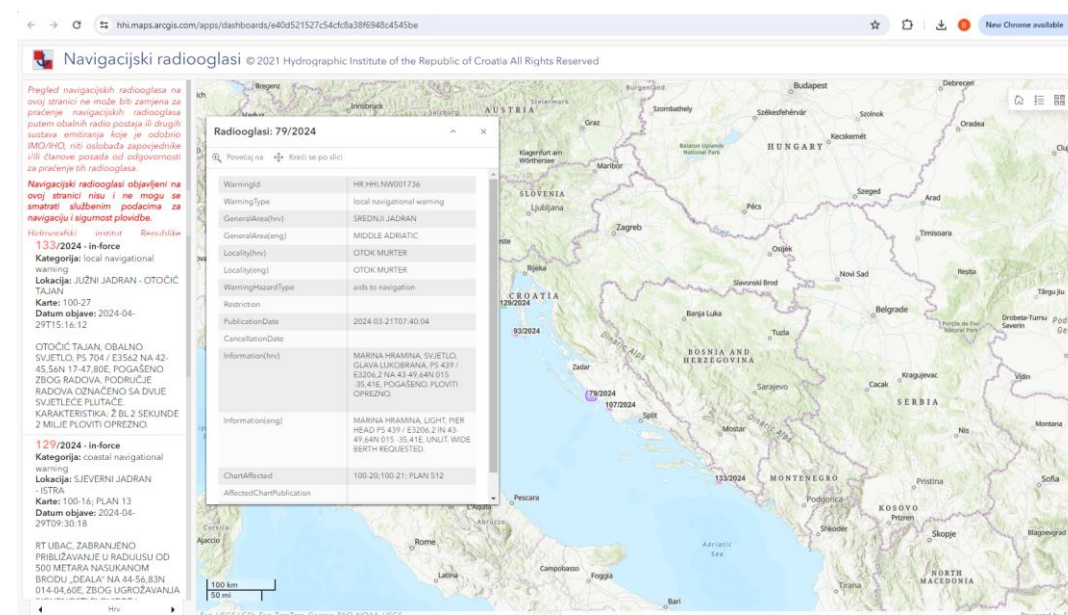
hhi.maps.arcgis.com/apps/dashboards/e40d521527c54cfc8a38f6948c4545be

New Chrome available

Navigacijski radiooglasi © 2021 Hydrographic Institute of the Republic of Croatia All Rights Reserved

Pregled navigacijskih radiooglasa na ovoj stranici ne može biti zamjena za praćenje navigacijskih radiooglasa putem obalnih radio postaja ili drugih sustava emitiranja koje je odobrio IMO/IHO, niti oslobađa zapovjednike i/ili članove posada od odgovornosti za praćenje tih radiooglasa.

Navigacijski radiooglasi objavljeni na ovoj stranici nisu i ne mogu se smatrati službenim podacima za navigaciju i sigurnost plovidbe.

Hidrografski institut Republike

133/2024 - in-force
Kategorija: local navigational warning
Lokacija: JUŽNI JADRAN - OTOČIĆ TAJAN
Karte: 100-27
Datum objave: 2024-04-29T15:16:12

OTOČIĆ TAJAN, OBALNO SVJETLO, PS 704 / E3562 NA 42-45,56N 17-47,80E, POGAŠENO ZBOG RADOVA. PODRUČJE RADOVA OZNAČENO SA DVIJE SVJETLEĆE PLUTAČE. KARAKTERISTIKA: Ž BL 2 SEKUNDE 2 MILJE PLOVITI OPREZNO.

129/2024 - in-force
Kategorija: coastal navigational warning
Lokacija: SJEVERNI JADRAN - ISTRA
Karte: 100-16; PLAN 13
Datum objave: 2024-04-29T09:30:18

RT UBAC, ZABRANJENO PRIBLIŽAVANJE U RADIJUSU OD 500 METARA NASUKANOM BRODU „DEALA" NA 44-56,83N 014-04,60E, ZBOG UGROŽAVANJA

Hrv

Radiooglasi: 79/2024

Povećaj na   Kreći se po slici

| | |
|---|---|
| WarningId | HR.HHI.NW001736 |
| WarningType | local navigational warning |
| GeneralArea(hrv) | SREDNJI JADRAN |
| GeneralArea(eng) | MIDDLE ADRIATIC |
| Locality(hrv) | OTOK MURTER |
| Locality(eng) | OTOK MURTER |
| WarningHazardType | aids to navigation |
| Restriction | |
| PublicationDate | 2024-03-21T07:40:04 |
| CancellationDate | |
| Information(hrv) | MARINA HRAMINA, SVJETLO, GLAVA LUKOBRANA, PS 439 / E3206.2 NA 43-49,64N 015-35,41E, POGAŠENO. PLOVITI OPREZNO. |
| Information(eng) | MARINA HRAMINA, LIGHT, PIER HEAD PS 439 / E3206.2 IN 43-49,64N 015-35,41E, UNLIT. WIDE BERTH REQUESTED. |
| ChartAffected | 100-20;100-21; PLAN 512 |
| AffectedChartPublication | |

Bregenz Innsbruck AUSTRIA Salzburg Steiermark Burgenland Budapest Debrecen Szombathely Székesfehérvár Szolnok Oradea Graz Kecskemét HUNGARY Balaton Uplands National Park Klagenfurt am Wörthersee Maribor SLOVENIA Ljubljana Pécs Szeged Arad Zagreb Timisoara Osijek Rijeka Novi Sad Resita CROATIA Slavonski Brod 129/2024 Banja Luka Belgrade 93/2024 Tuzla Drobeta-Turnu Severin Dinaric Alps BOSNIA AND HERZEGOVINA Zadar 79/2024 Kragujevac 107/2024 Sarajevo Cacak Split SERBIA Mostar Dinaric Alps Nis Montana 133/2024 MONTENEGRO Pristina Sofia Pescara Podgorica KOSOVO Prizren Ajaccio Rome Shkoder Skopje Blagoevgrad Adriatic Sea Campobasso Foggia NORTH MACEDONIA Latina Tirana Bari Targu Jiu Vidin

100 km
50 mi